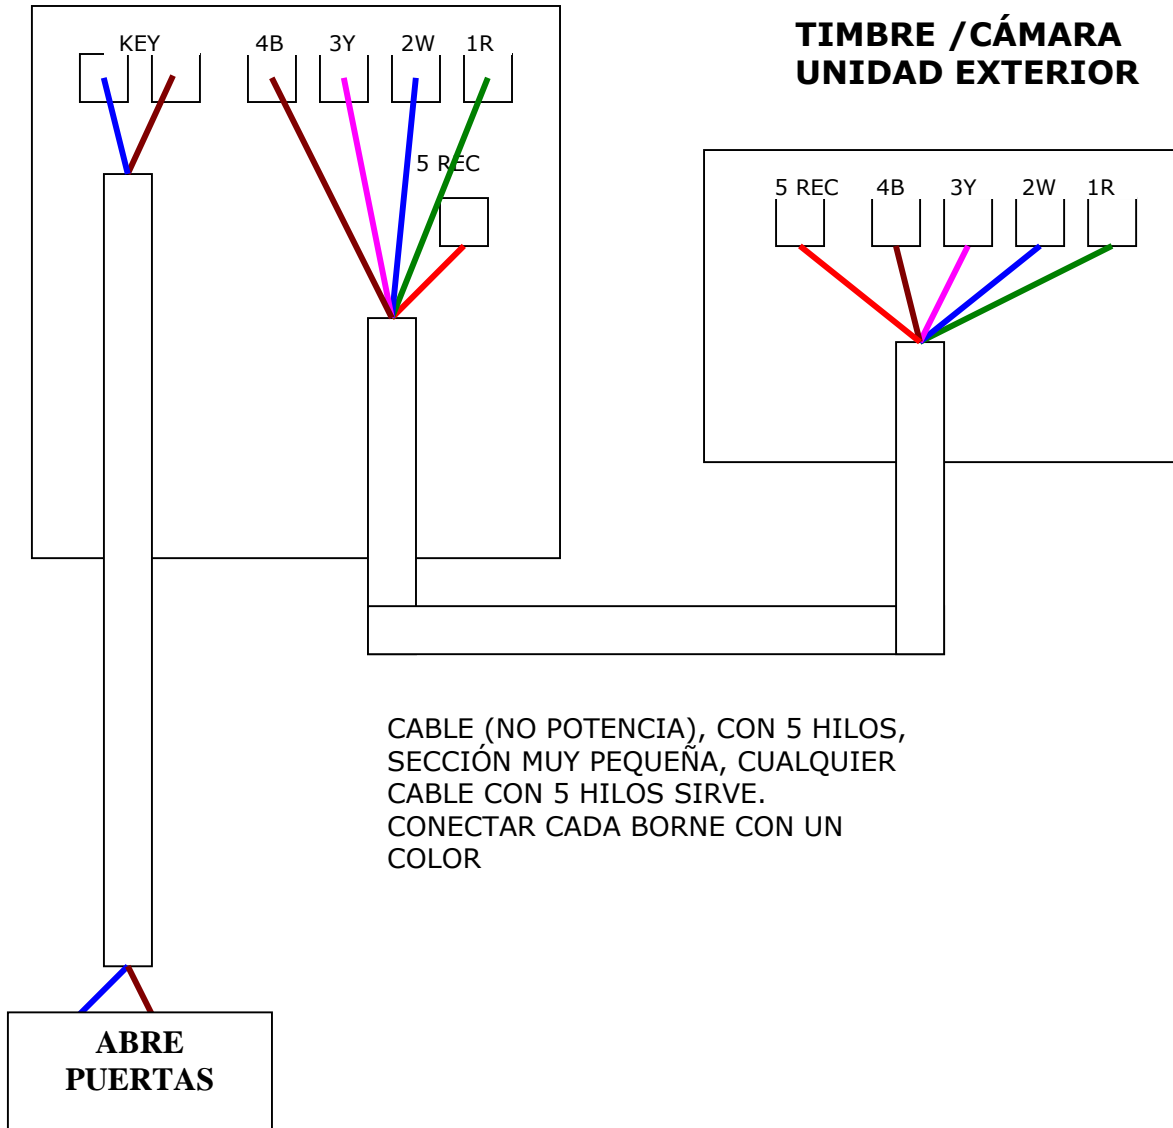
KEY 4B 3Y 2W 1R

TIMBRE /CÁMARA UNIDAD EXTERIOR

5 REC

5 REC 4B 3Y 2W 1R

CABLE (NO POTENCIA), CON 5 HILOS, SECCIÓN MUY PEQUEÑA, CUALQUIER CABLE CON 5 HILOS SIRVE. CONECTAR CADA BORNE CON UN COLOR

ABRE PUERTAS